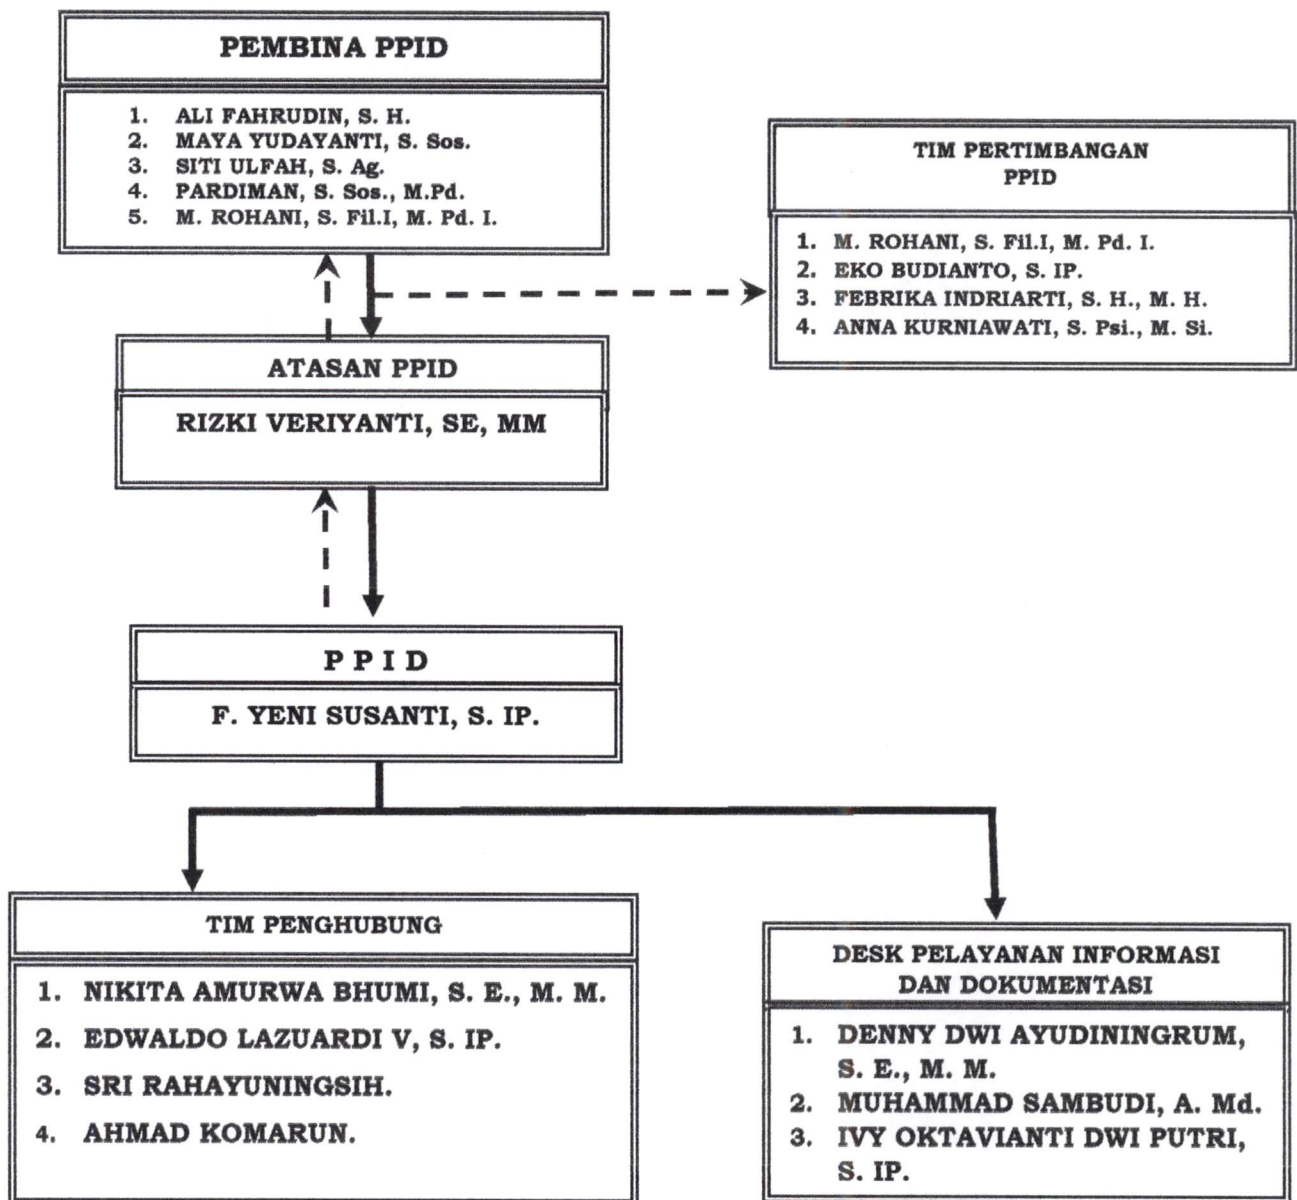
PEMBINA PPID

1. ALI FAHRUDIN, S. H.
2. MAYA YUDAYANTI, S. Sos.
3. SITI ULFAH, S. Ag.
4. PARDIMAN, S. Sos., M.Pd.
5. M. ROHANI, S. Fil.I, M. Pd. I.

TIM PERTIMBANGAN PPID

1. M. ROHANI, S. Fil.I, M. Pd. I.
2. EKO BUDIANTO, S. IP.
3. FEBRIKA INDRIARTI, S. H., M. H.
4. ANNA KURNIAWATI, S. Psi., M. Si.

ATASAN PPID

RIZKI VERIYANTI, SE, MM

P P I D

F. YENI SUSANTI, S. IP.

TIM PENGHUBUNG

1. NIKITA AMURWA BHUMI, S. E., M. M.
2. EDWALDO LAZUARDI V, S. IP.
3. SRI RAHAYUNINGSIH.
4. AHMAD KOMARUN.

DESK PELAYANAN INFORMASI DAN DOKUMENTASI

1. DENNY DWI AYUDININGRUM, S. E., M. M.
2. MUHAMMAD SAMBUDI, A. Md.
3. IVY OKTAVIANTI DWI PUTRI, S. IP.